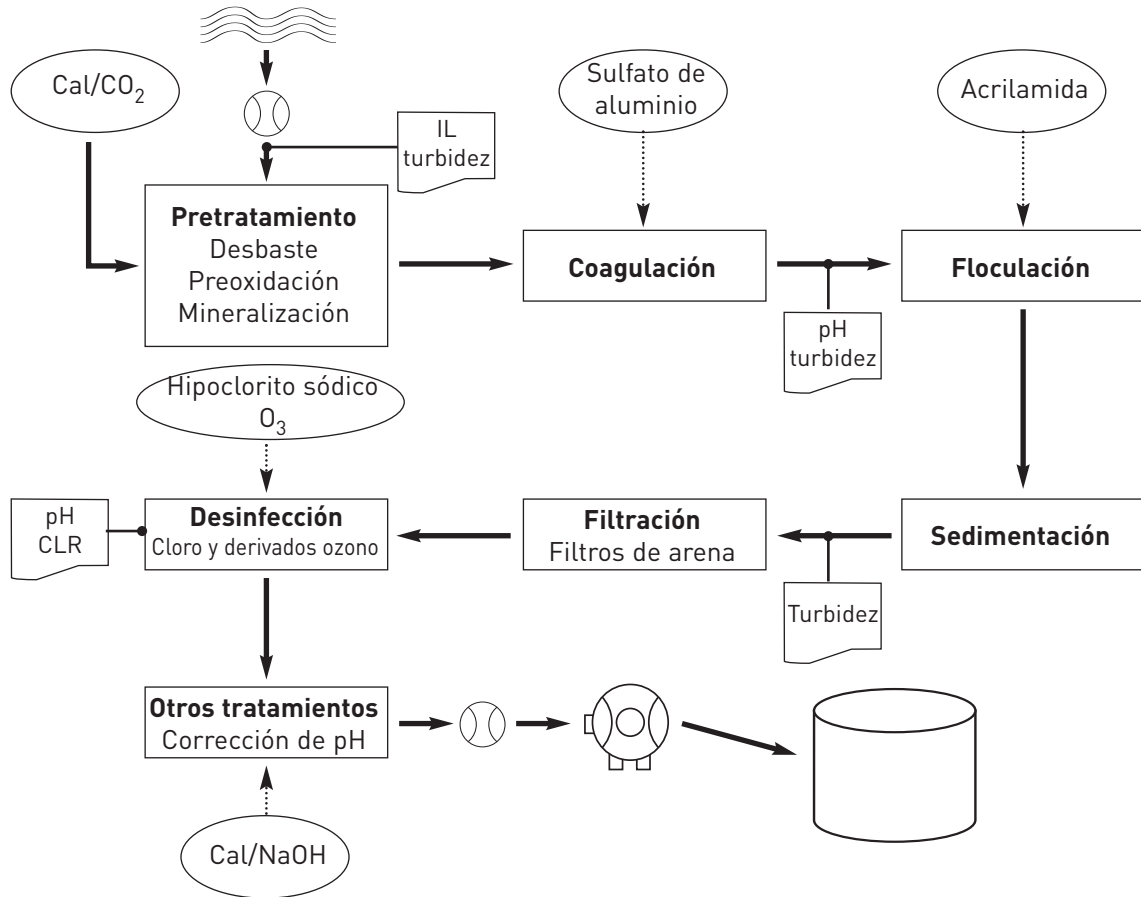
Cal/$CO_2$

IL
turbidez

Sulfato de aluminio

Acrilamida

**Pretratamiento**
Desbaste
Preoxidación
Mineralización

**Coagulación**

**Floculación**

pH
turbidez

Hipoclorito sódico
$O_3$

pH
CLR

**Desinfección**
Cloro y derivados ozono

**Filtración**
Filtros de arena

**Sedimentación**

Turbidez

**Otros tratamientos**
Corrección de pH

Cal/NaOH